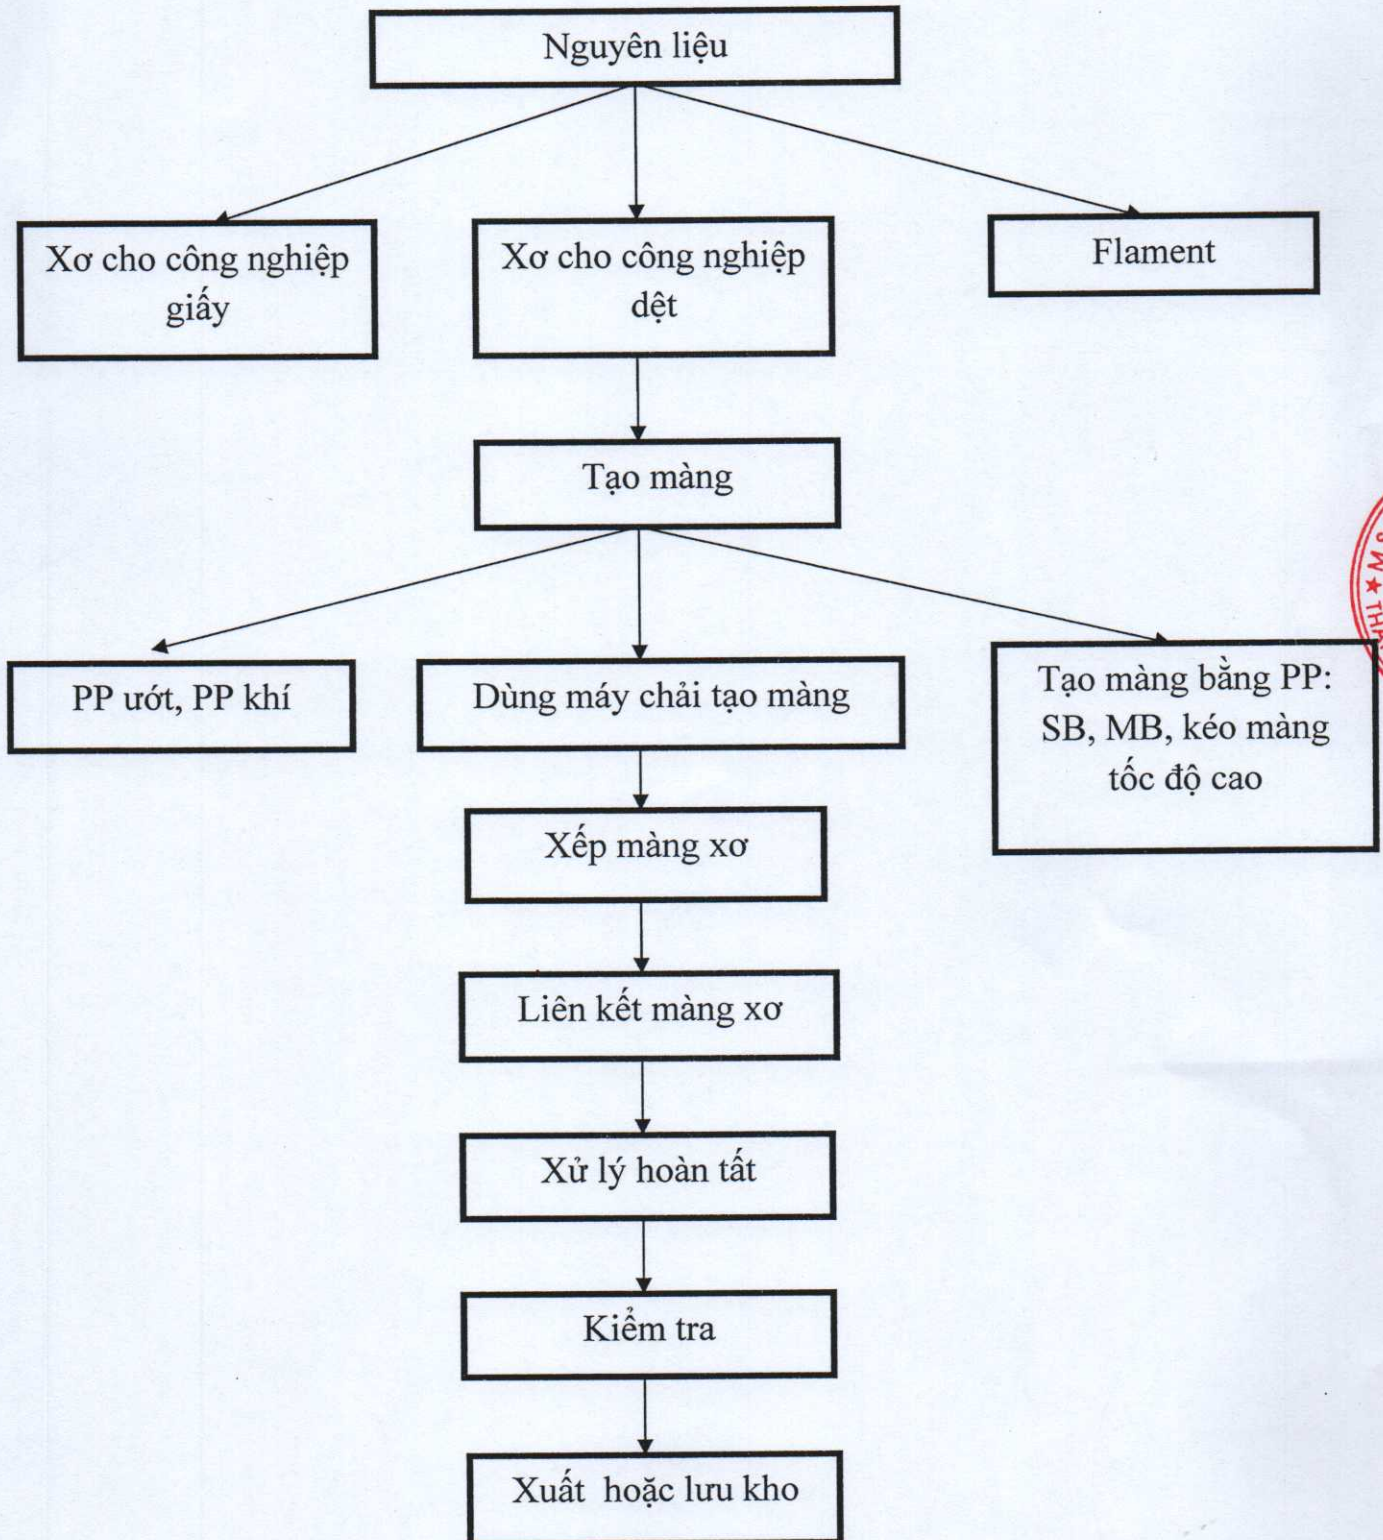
Nguyên liệu

Xơ cho công nghiệp giấy

Xơ cho công nghiệp dệt

Flament

Tạo màng

PP ướt, PP khí

Dùng máy chải tạo màng

Tạo màng bằng PP: SB, MB, kéo màng tốc độ cao

Xếp màng xơ

Liên kết màng xơ

Xử lý hoàn tất

Kiểm tra

Xuất hoặc lưu kho